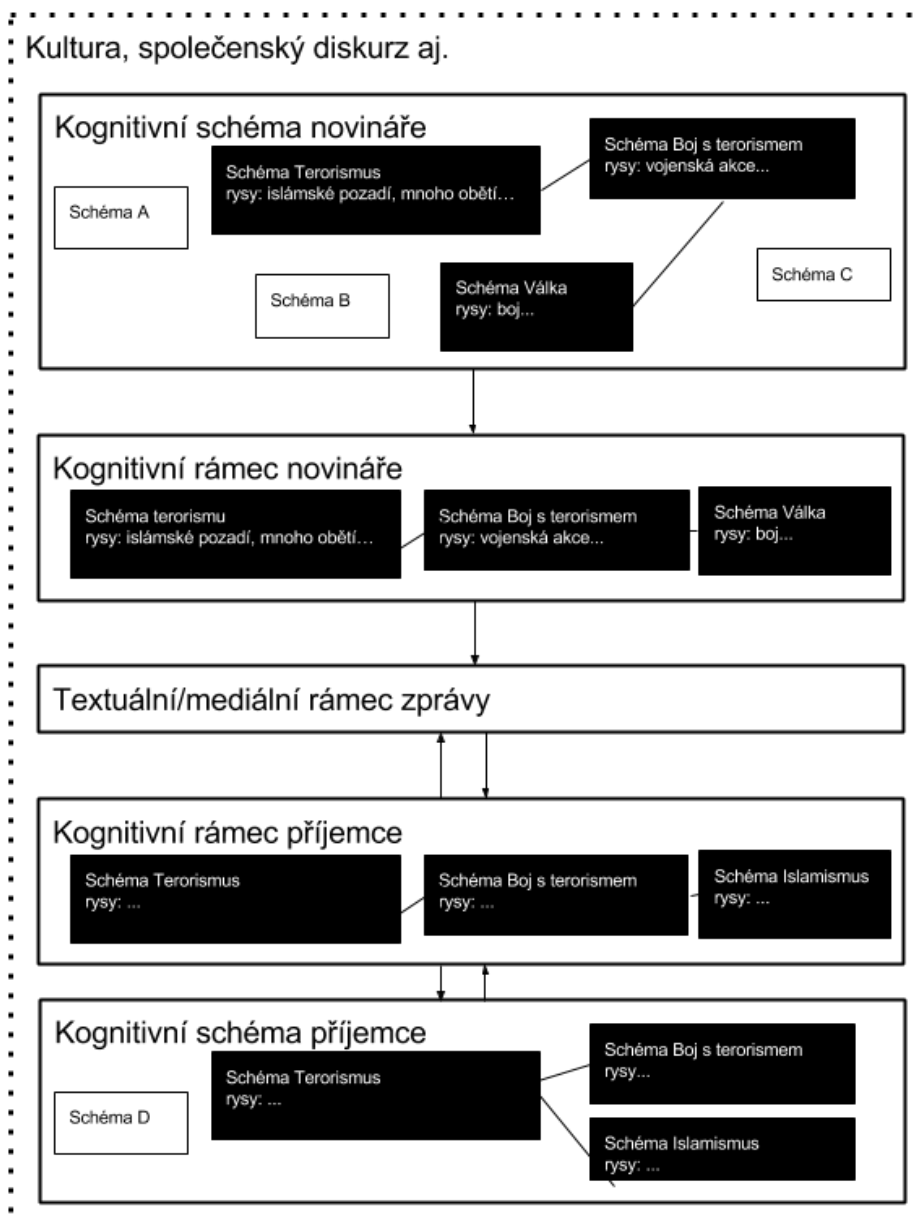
Kultura, společenský diskurz aj.

Kognitivní schéma novináře

Schéma Terorismus
rysy: islámské pozadí, mnoho obětí…

Schéma Boj s terorismem
rysy: vojenská akce...

Schéma A

Schéma B

Schéma Válka
rysy: boj...

Schéma C

Kognitivní rámec novináře

Schéma terorismu
rysy: islámské pozadí, mnoho obětí…

Schéma Boj s terorismem
rysy: vojenská akce...

Schéma Válka
rysy: boj...

Textuální/mediální rámec zprávy

Kognitivní rámec příjemce

Schéma Terorismus
rysy: ...

Schéma Boj s terorismem
rysy: ...

Schéma Islamismus
rysy: ...

Kognitivní schéma příjemce

Schéma Terorismus
rysy: ...

Schéma Boj s terorismem
rysy...

Schéma D

Schéma Islamismus
rysy: ...